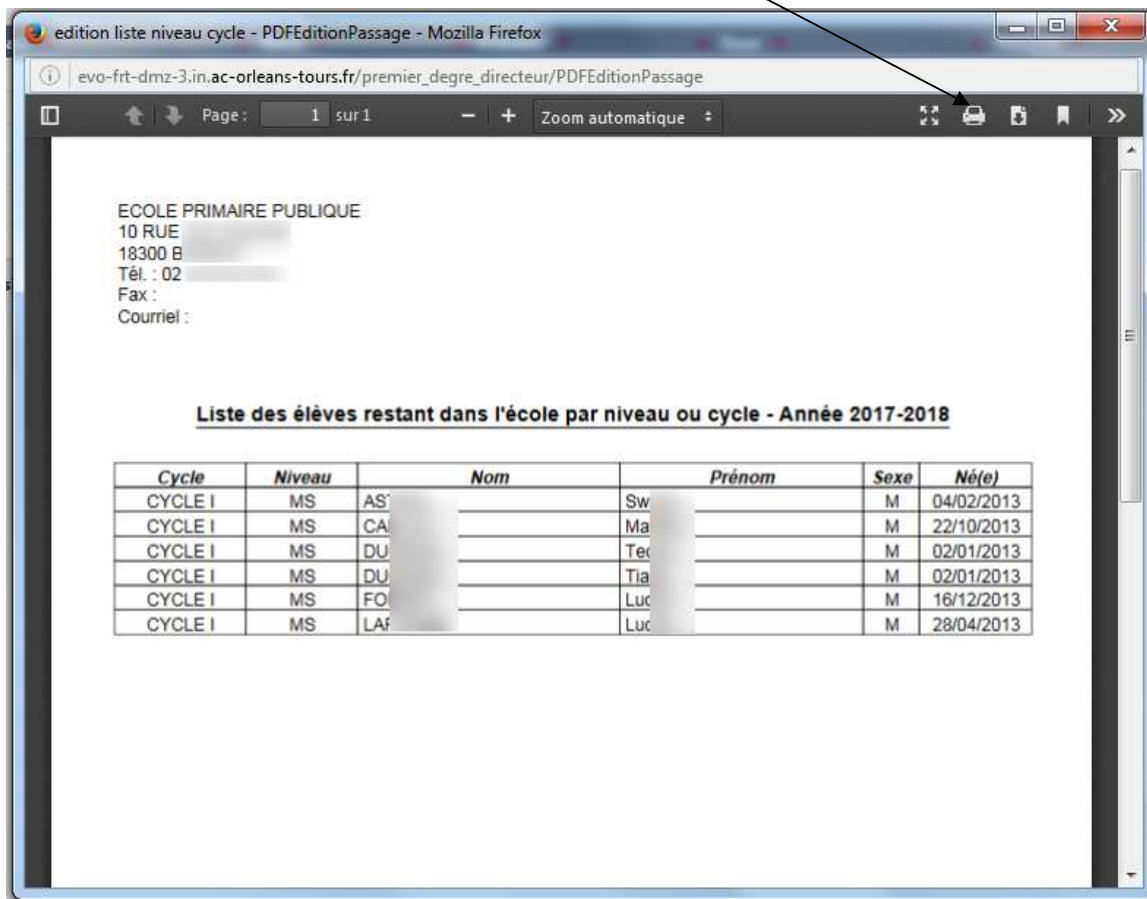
edition liste niveau cycle - PDFEditionPassage - Mozilla Firefox

evo-frt-dmz-3.in.ac-orleans-tours.fr/premier_degre_directeur/PDFEditionPassage

Page : 1 sur 1 — + Zoom automatique

ECOLE PRIMAIRE PUBLIQUE
10 RUE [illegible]
18300 B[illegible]
Tél. : 02 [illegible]
Fax :
Courriel :

Liste des élèves restant dans l'école par niveau ou cycle - Année 2017-2018

| Cycle | Niveau | Nom | Prénom | Sexe | Né(e) |
|---|---|---|---|---|---|
| CYCLE I | MS | AS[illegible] | Sw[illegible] | M | 04/02/2013 |
| CYCLE I | MS | CA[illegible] | Ma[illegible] | M | 22/10/2013 |
| CYCLE I | MS | DU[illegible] | Te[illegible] | M | 02/01/2013 |
| CYCLE I | MS | DU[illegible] | Tia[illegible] | M | 02/01/2013 |
| CYCLE I | MS | FO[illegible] | Luc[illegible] | M | 16/12/2013 |
| CYCLE I | MS | LA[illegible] | Luc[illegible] | M | 28/04/2013 |